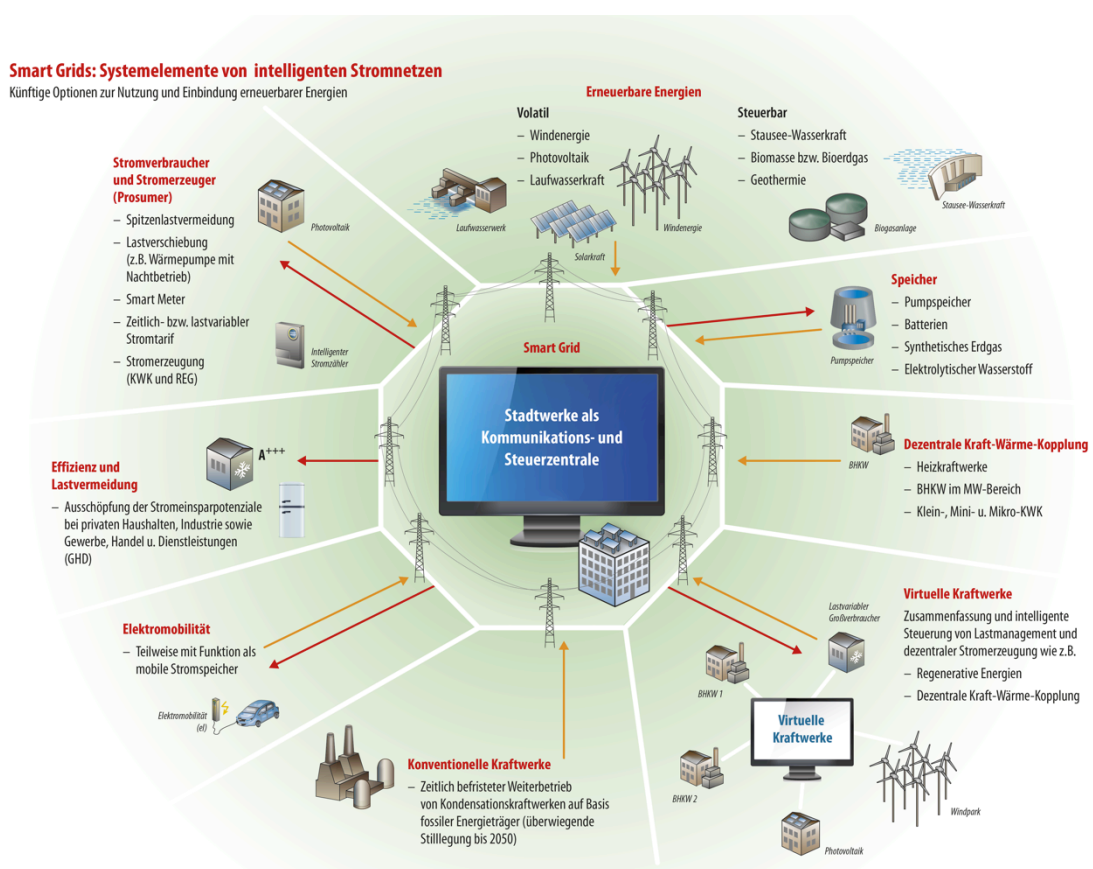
Smart Grids: Systemelemente von intelligenten Stromnetzen
Künftige Optionen zur Nutzung und Einbindung erneuerbarer Energien

Erneuerbare Energien

Volatil
– Windenergie
– Photovoltaik
– Laufwasserkraft

Steuerbar
– Stausee-Wasserkraft
– Biomasse bzw. Bioerdgas
– Geothermie

Laufwasserwerk
Windenergie
Solarkraft
Biogasanlage
Stausee-Wasserkraft

Stromverbraucher und Stromerzeuger (Prosumer)
– Spitzenlastvermeidung
– Lastverschiebung (z.B. Wärmepumpe mit Nachtbetrieb)
– Smart Meter
– Zeitlich- bzw. lastvariabler Stromtarif
– Stromerzeugung (KWK und REG)

Photovoltaik
Intelligenter Stromzähler

Speicher
– Pumpspeicher
– Batterien
– Synthetisches Erdgas
– Elektrolytischer Wasserstoff

Pumpspeicher

Smart Grid

Stadtwerke als Kommunikations- und Steuerzentrale

Effizienz und Lastvermeidung
– Ausschöpfung der Stromeinsparpotenziale bei privaten Haushalten, Industrie sowie Gewerbe, Handel u. Dienstleistungen (GHD)

A$^{+++}$

BHKW
Dezentrale Kraft-Wärme-Kopplung
– Heizkraftwerke
– BHKW im MW-Bereich
– Klein-, Mini- u. Mikro-KWK

Elektromobilität
– Teilweise mit Funktion als mobile Stromspeicher

Elektromobilität (el)

Virtuelle Kraftwerke
Zusammenfassung und intelligente Steuerung von Lastmanagement und dezentraler Stromerzeugung wie z.B.
– Regenerative Energien
– Dezentrale Kraft-Wärme-Kopplung

Lastvariabler Großverbraucher
BHKW 1
BHKW 2
Virtuelle Kraftwerke
Windpark
Photovoltaik

Konventionelle Kraftwerke
– Zeitlich befristeter Weiterbetrieb von Kondensationskraftwerken auf Basis fossiler Energieträger (überwiegende Stilllegung bis 2050)